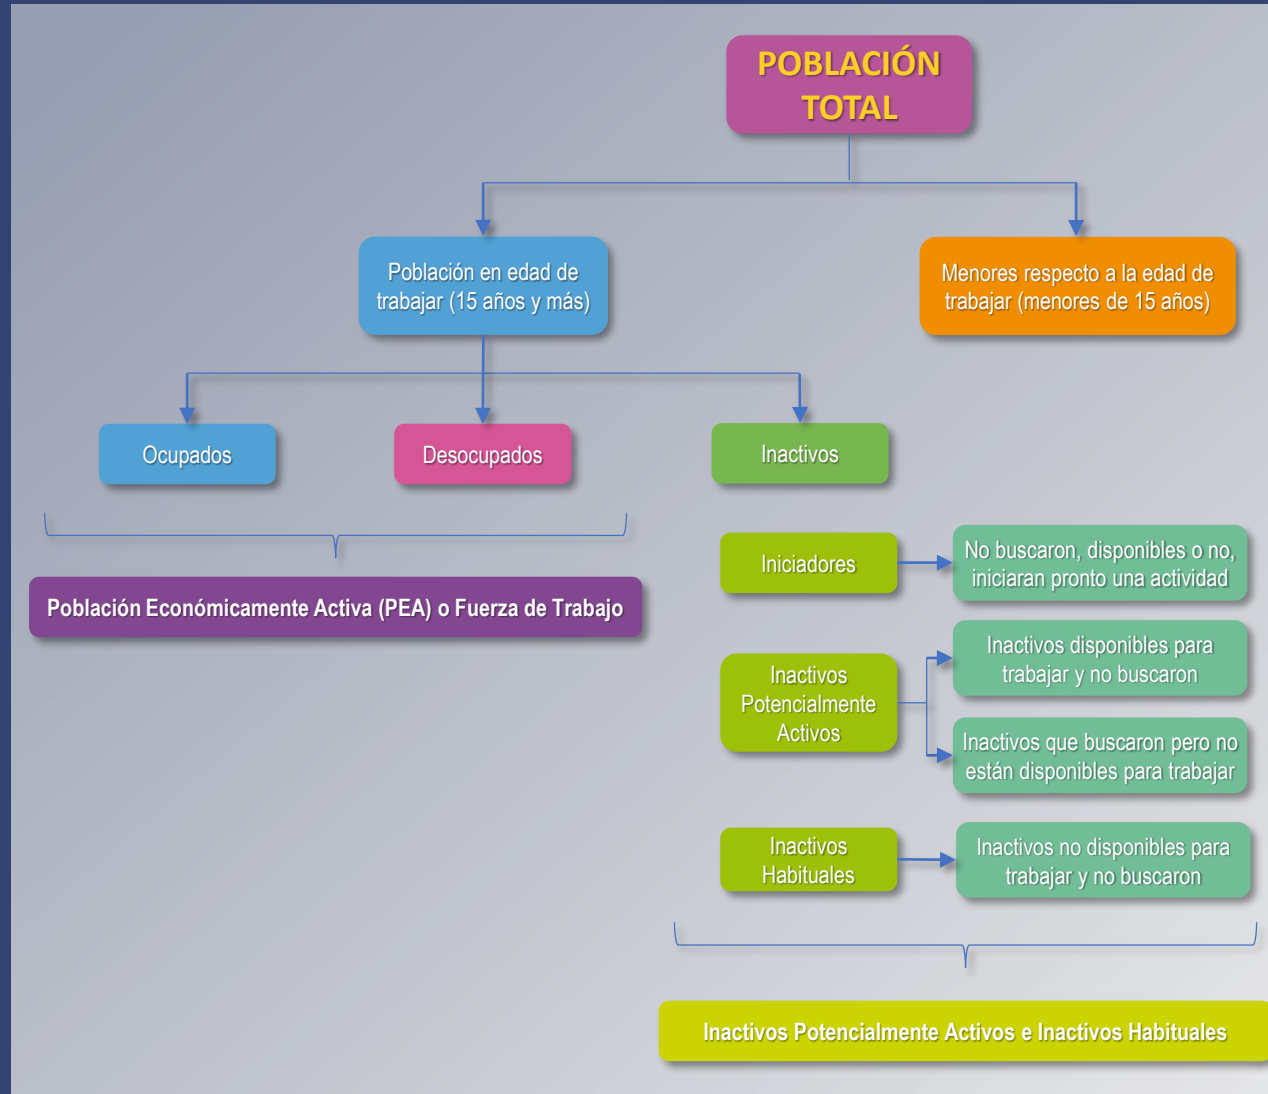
POBLACIÓN TOTAL

Población en edad de trabajar (15 años y más)

Menores respecto a la edad de trabajar (menores de 15 años)

Ocupados

Desocupados

Inactivos

Población Económicamente Activa (PEA) o Fuerza de Trabajo

Iniciadores

No buscaron, disponibles o no, iniciaran pronto una actividad

Inactivos Potencialmente Activos

Inactivos disponibles para trabajar y no buscaron

Inactivos que buscaron pero no están disponibles para trabajar

Inactivos Habituales

Inactivos no disponibles para trabajar y no buscaron

Inactivos Potencialmente Activos e Inactivos Habituales